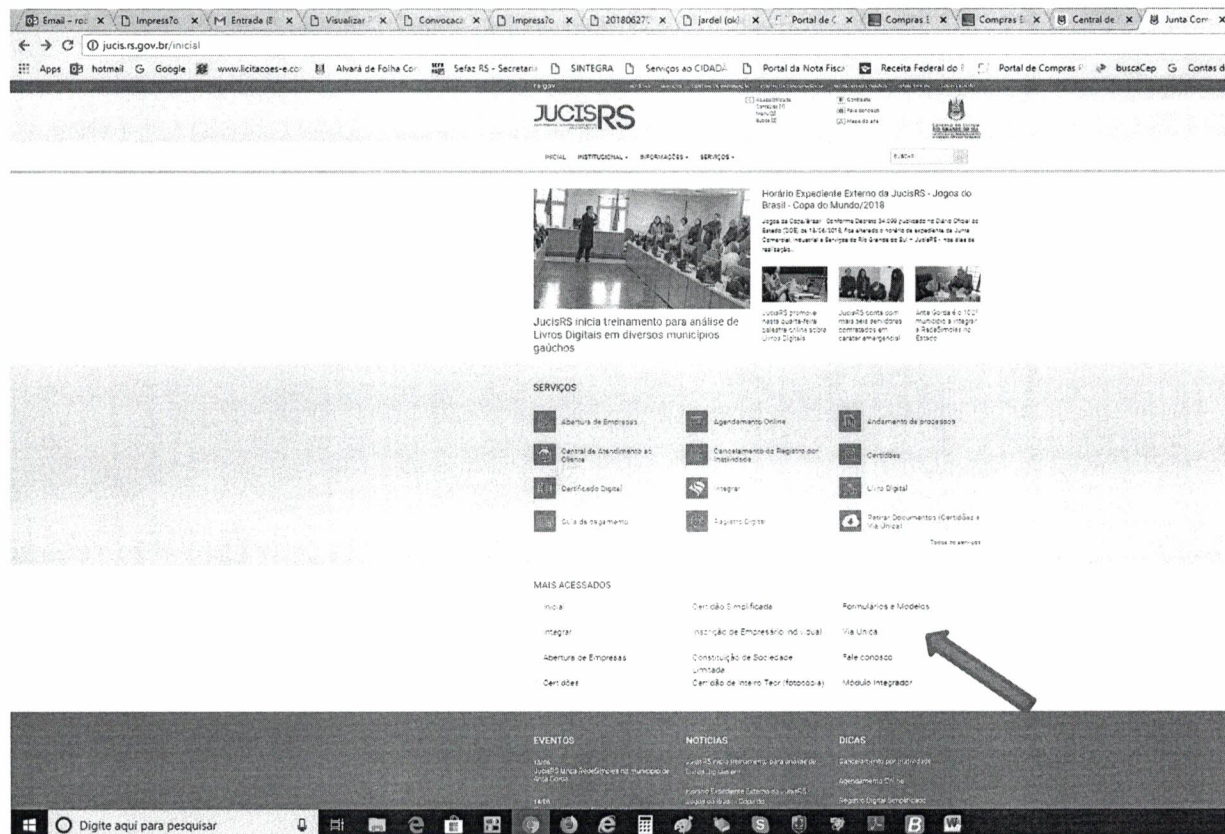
Email - ro | Impress?o | Entrada (8 | Visualizar | Convocac | Impress?o | 20180627 | jardel (ok) | Portal de C | Compras | Compras | Central de | Junta Com

jucis.rs.gov.br/inicial

Apps | hotmail | Google | www.licitacoes-e.co | Alvará de Folha Co | Sefaz RS - Secretari | SINTEGRA | Serviços ao CIDADÃ | Portal da Nota Fisca | Receita Federal do | Portal de Compras | buscaCep | Contas d

JUCISRS

INICIAL | INSTITUCIONAL | INFORMAÇÕES | SERVIÇOS

Horário Expediente Externo da JucisRS - Jogos do Brasil - Copa do Mundo/2018

Jogos da Copa/Brasil - Conforme Decreto 54.099 publicado no Diário Oficial do Estado (DOE) de 15/06/2018, fica alterado o horário de expediente da Junta Comercial, Industrial e Serviços do Rio Grande do Sul - JucisRS - nos dias de realização...

JucisRS inicia treinamento para análise de Livros Digitais em diversos municípios gaúchos

JucisRS promove nesta quarta-feira palestra online sobre Livros Digitais

JucisRS conta com mais seis servidores contratados em caráter emergencial

Anta Gorda é o 100º município a integrar a RedeSimples no Estado

SERVIÇOS

Abertura de Empresas
Agendamento Online
Andamento de processos
Central de Atendimento ao Cliente
Cancelamento do Registro por Inatividade
Certidões
Certificado Digital
Integrar
Livro Digital
Guia de pagamento
Registro Digital
Retirar Documentos (Certidões e Via Única)

Todos os serviços

MAIS ACESSADOS

Inicial
Certidão Simplificada
Formulários e Modelos
Integrar
Inscrição de Empresário Individual
Via Única
Abertura de Empresas
Constituição de Sociedade Limitada
Fale conosco
Certidões
Certidão de Inteiro Teor (fotocópia)
Módulo Integrador

EVENTOS
NOTÍCIAS
DICAS

JucisRS lança RedeSimples no município de Anta Gorda
JucisRS inicia treinamento para análise de Livros Digitais em
Horário Expediente Externo da JucisRS - Jogos do Brasil - Copa do
Cancelamento por inatividade
Agendamento Online
Registro Digital Simplificado

Digite aqui para pesquisar